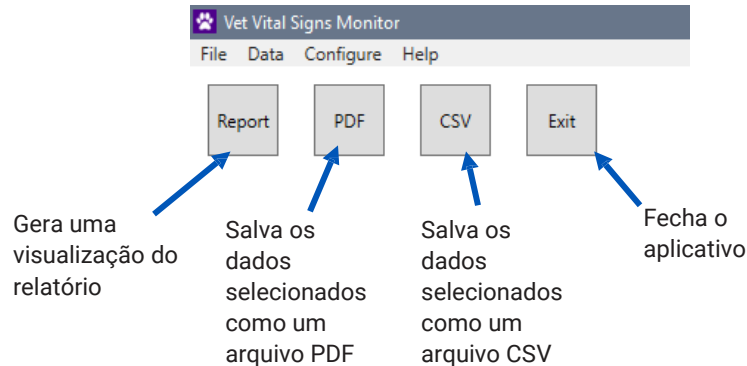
Vet Vital Signs Monitor

File Data Configure Help

Report PDF CSV Exit

Gera uma visualização do relatório

Salva os dados selecionados como um arquivo PDF

Salva os dados selecionados como um arquivo CSV

Fecha o aplicativo